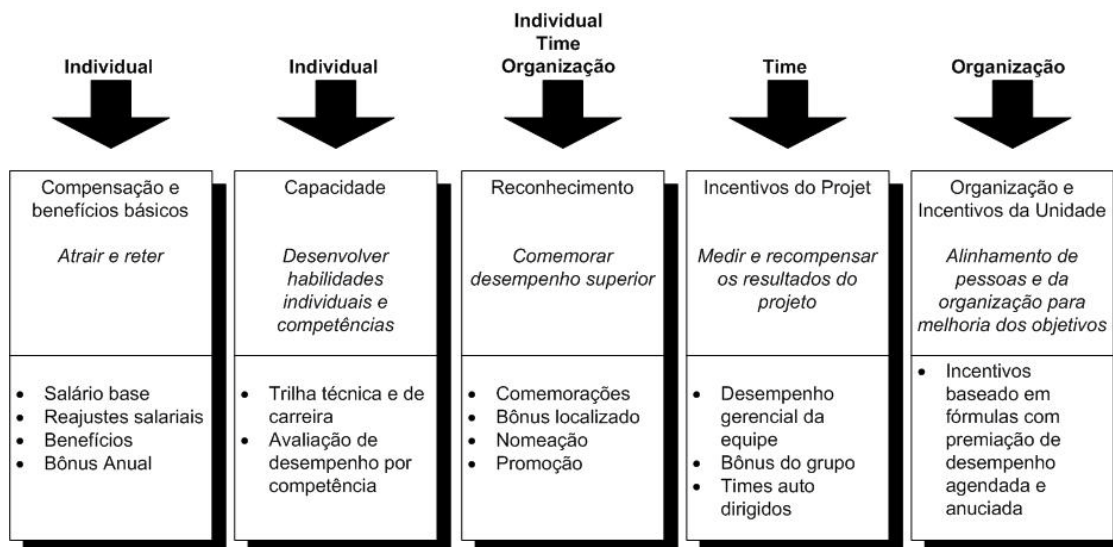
Individual

Individual

Individual
Time
Organização

Time

Organização

Compensação e benefícios básicos

*Atrair e reter*

- Salário base
- Reajustes salariais
- Benefícios
- Bônus Anual

Capacidade

*Desenvolver habilidades individuais e competências*

- Trilha técnica e de carreira
- Avaliação de desempenho por competência

Reconhecimento

*Comemorar desempenho superior*

- Comemorações
- Bônus localizado
- Nomeação
- Promoção

Incentivos do Projet

*Medir e recompensar os resultados do projeto*

- Desempenho gerencial da equipe
- Bônus do grupo
- Times auto dirigidos

Organização e Incentivos da Unidade

*Alinhamento de pessoas e da organização para melhoria dos objetivos*

- Incentivos baseado em fórmulas com premiação de desempenho agendada e anuciada